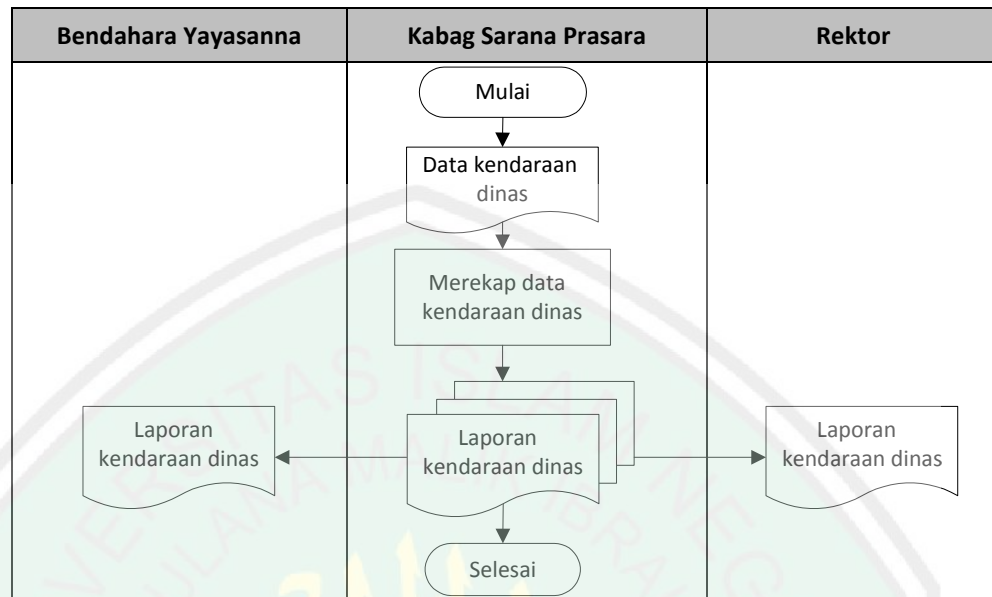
| Bendahara Yayasanna | Kabag Sarana Prasara | Rektor |
|---|---|---|

Mulai

Data kendaraan dinas

Merekap data kendaraan dinas

Laporan kendaraan dinas

Laporan kendaraan dinas

Laporan kendaraan dinas

Selesai